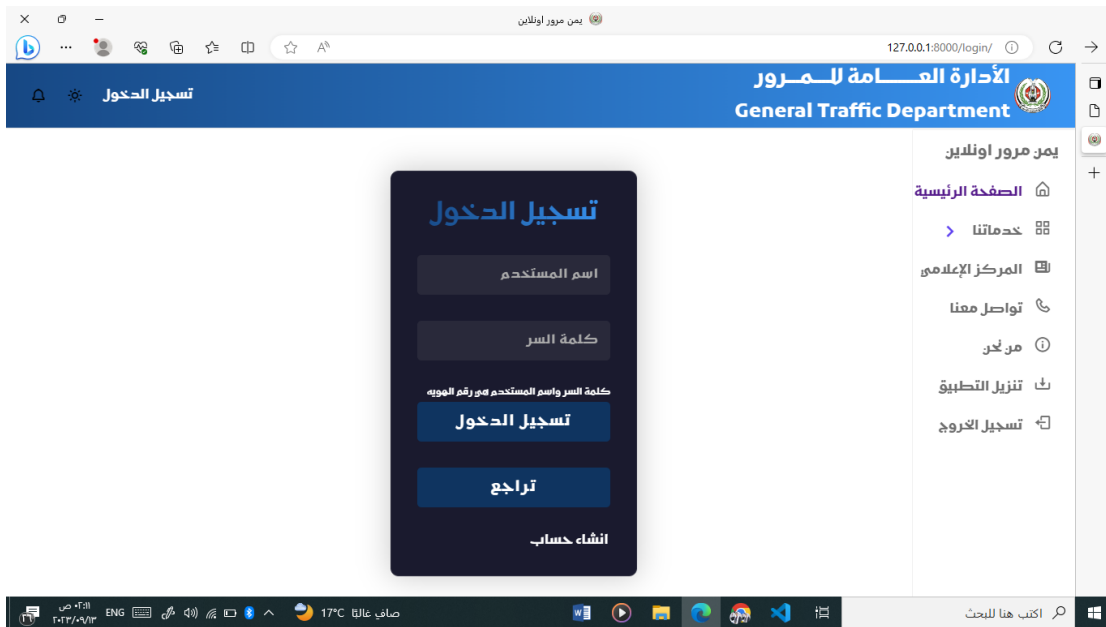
يمن مرور اونلاين

127.0.0.1:8000/login/

الأدارة العـــــامة للــمــرور
General Traffic Department

تسجيل الدخول

يمن مرور اونلاين

الصفحة الرئيسية
خدماتنا
المركز الإعلامي
تواصل معنا
من نحن
تنزيل التطبيق
تسجيل الخروج

تسجيل الدخول

اسم المستخدم

كلمة السر

كلمة السر واسم المستخدم هي رقم الهويه

تسجيل الدخول

تراجع

انشاء حساب

اكتب هنا للبحث

صاف غالبًا 17°C

ENG

٠٢:١١ ص
٢٠٢٣/٠٩/١٣